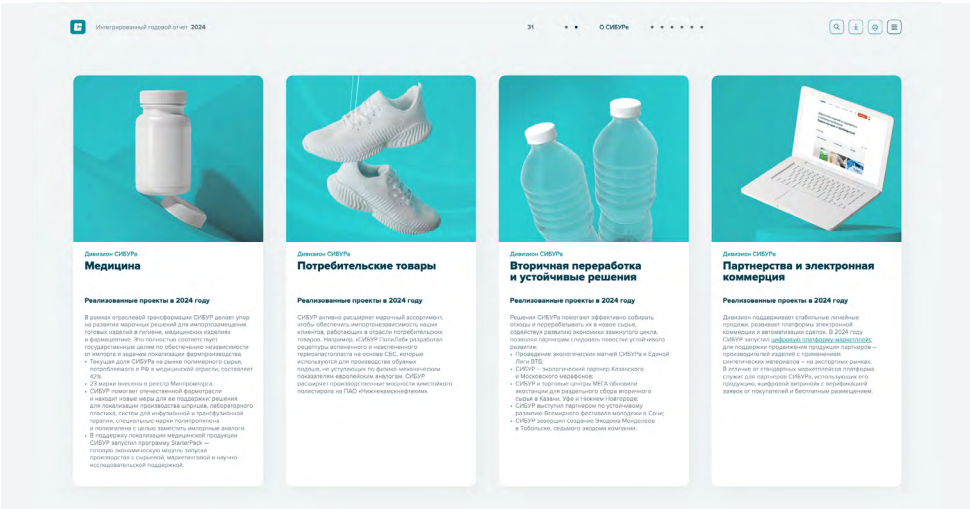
Интегрированный годовой отчет 2024

31

О СИБУРе

Дивизион СИБУРа

Медицина

Реализованные проекты в 2024 году

В рамках отраслевой трансформации СИБУР делает упор на развитие марочных решений для импортозамещения готовых изделий в гигиене, медицинских изделиях и фармацевтике. Это полностью соответствует государственным целям по обеспечению независимости от импорта и задачам локализации фармпроизводства.

- Текущая доля СИБУРа на рынке полимерного сырья, потребляемого в РФ в медицинской отрасли, составляет 42%.
- 23 марки внесены в реестр Минпромторга.
- СИБУР помогает отечественной фармотрасли и находит новые меры для ее поддержки: решения для локализации производства шприцев, лабораторного пластика, систем для инфузионной и трансфузионной терапии, специальные марки полипропилена и полиэтилена с целью заместить импортные.
- В поддержку локализации медицинской продукции СИБУР запустил программу StartelPack — готовую экономическую модель запуска производства с сырьевой, маркетинговой и научно-исследовательской поддержкой.

Дивизион СИБУРа

Потребительские товары

Реализованные проекты в 2024 году

СИБУР активно расширяет марочный ассортимент, чтобы обеспечить импортонезависимость наших клиентов, работающих в отрасли потребительских товаров. Например, «СИБУР ПолиЛаб» разработал рецептуры вспененного и невспененного термопластоласта на основе СБС, которые используются для производства обувных подошв, не уступающих по физико-механическим показателям европейским аналогам. СИБУР расширяет производственные мощности кимстойкого полистирола на ПАО «Нижнекамскнефтехим».

Дивизион СИБУРа

Вторичная переработка и устойчивые решения

Реализованные проекты в 2024 году

Решения СИБУРа помогают эффективно собирать отходы и перерабатывать их в новое сырье, содействуя развитию экономики замкнутого цикла, позволяя партнерам следовать повестке устойчивого развития:

- Проведение экологических матчей СИБУРа в Единой Лиге ВТБ;
- СИБУР — экологический партнер Казанского и Московского марафонов;
- СИБУР и торговые центры МЕГА обновили экостанции для раздельного сбора вторичного сырья в Казани, Уфе и Нижнем Новгороде;
- СИБУР выступил партнером по устойчивому развитию Всемирного фестиваля молодежи в Сочи;
- СИБУР завершил создание Экодома Менделеева в Тобольске, первого экодома компании.

Дивизион СИБУРа

Партнерства и электронная коммерция

Реализованные проекты в 2024 году

Дивизион поддерживает стабильные линейные продажи, развивает платформы электронной коммерции и автоматизации сделок. В 2024 году СИБУР запустил цифровую платформу маркетплейс для поддержки продвижения продукции партнеров — производителей изделий с применением синтетических материалов — на экспортных рынках. В отличие от стандартных маркетплейсов платформа служит для партнеров СИБУРа, использующих его продукцию, цифровой витриной с верификацией заявок от покупателей и бесплатным размещением.